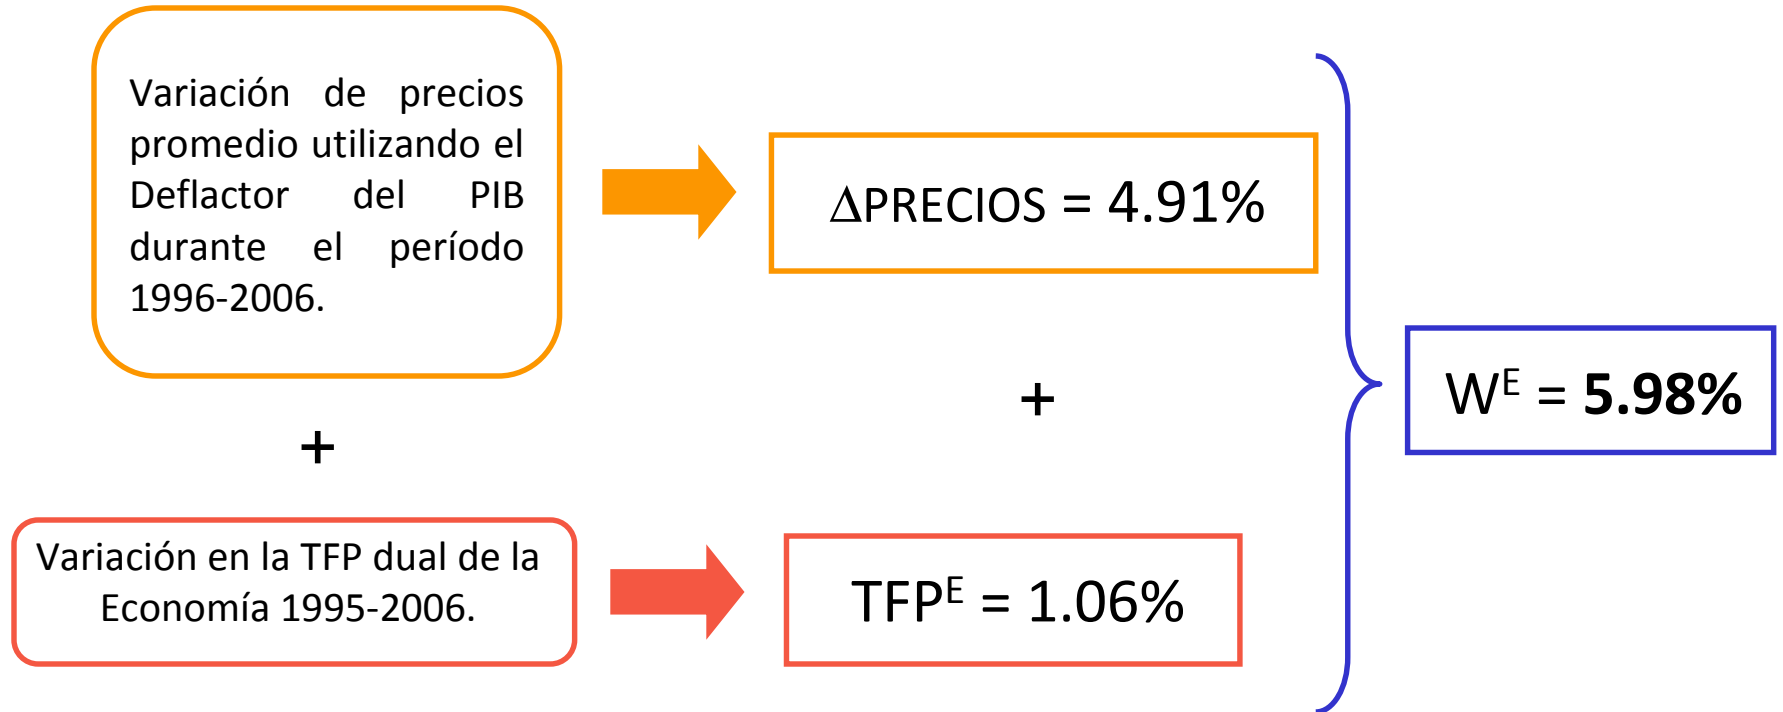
Variación de precios promedio utilizando el Deflactor del PIB durante el período 1996-2006.

$\Delta$PRECIOS = 4.91%

+

+

Variación en la TFP dual de la Economía 1995-2006.

TFP$^E$ = 1.06%

W$^E$ = **5.98%**